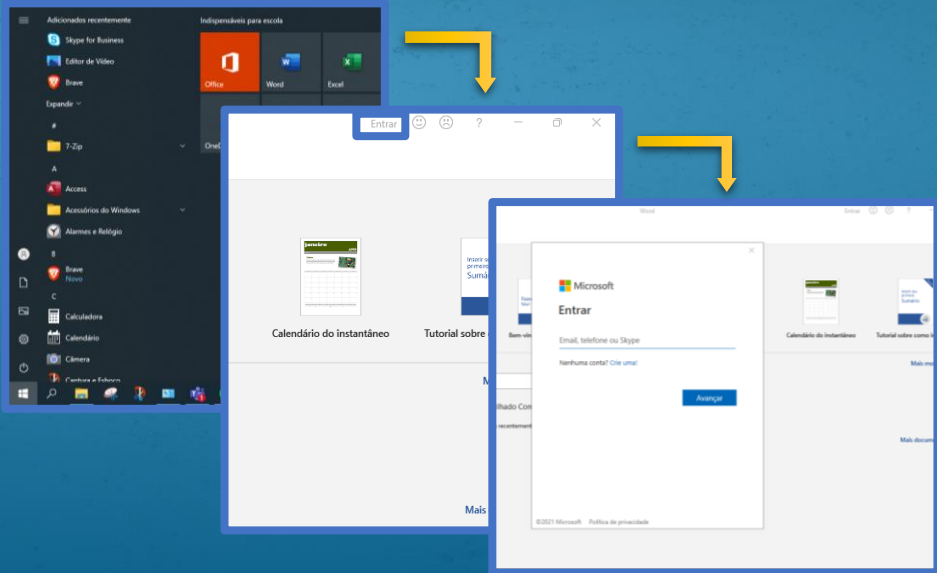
Adicionados recentemente
Skype for Business
Editor de Vídeo
Brave
Expandir
#
7-Zip
A
Access
Acessórios do Windows
Alarmes e Relógio
B
Brave
Novo
C
Calculadora
Calendário
Câmera
Captura e Esboço

Indispensáveis para escola
Office
Word
Excel
OneD

Entrar
?

Calendário do instantâneo
Tutorial sobre
Mais

Word
Entrar
Bem-vin
Calendário do instantâneo
Tutorial sobre como i
Mais m
lhado Com
recentemen
Mais docum

Microsoft
Entrar
Email, telefone ou Skype
Nenhuma conta? Crie uma!
Avançar
©2021 Microsoft Política de privacidade